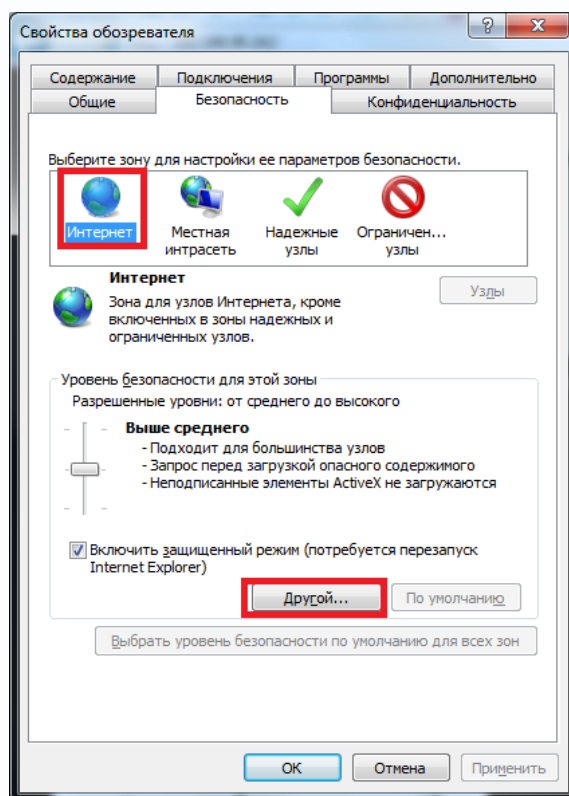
Свойства обозревателя

?

Содержание
Подключения
Программы
Дополнительно
Общие
Безопасность
Конфиденциальность

Выберите зону для настройки ее параметров безопасности.

Интернет
Местная интрасеть
Надежные узлы
Ограничен... узлы

Интернет
Зона для узлов Интернета, кроме включенных в зоны надежных и ограниченных узлов.

Узлы

Уровень безопасности для этой зоны
Разрешенные уровни: от среднего до высокого

Выше среднего
- Подходит для большинства узлов
- Запрос перед загрузкой опасного содержимого
- Неподписанные элементы ActiveX не загружаются

Включить защищенный режим (потребуется перезапуск Internet Explorer)

Другой...
По умолчанию

Выбрать уровень безопасности по умолчанию для всех зон

ОК
Отмена
Применить